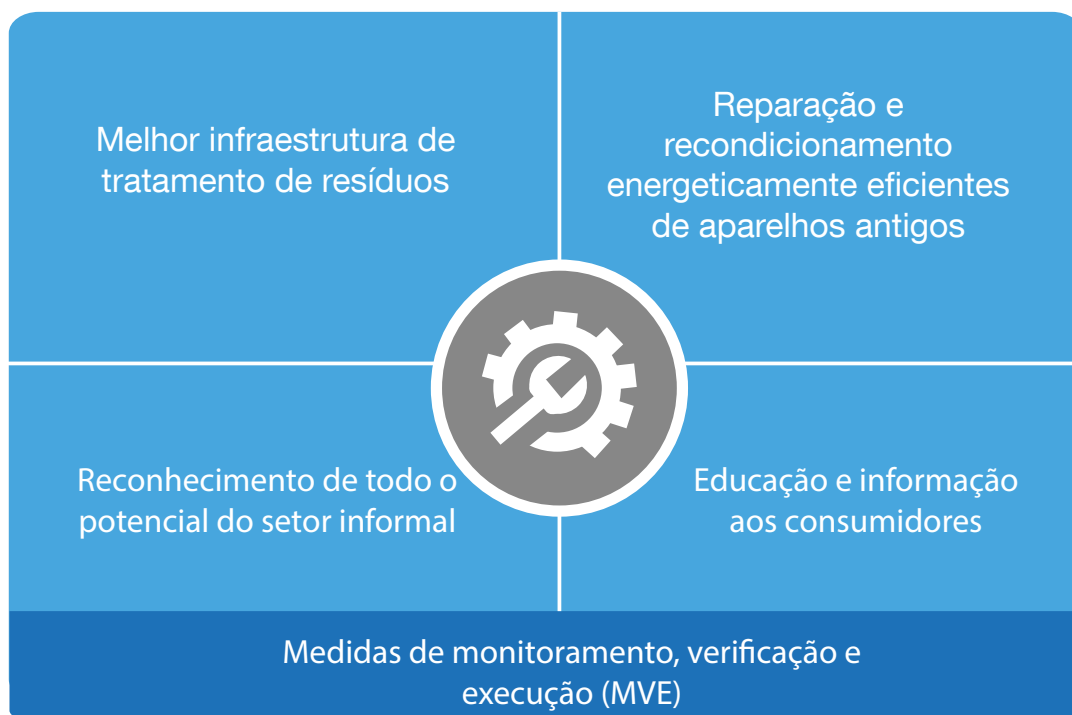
Melhor infraestrutura de tratamento de resíduos

Reparação e recondicionamento energeticamente eficientes de aparelhos antigos

Reconhecimento de todo o potencial do setor informal

Educação e informação aos consumidores

Medidas de monitoramento, verificação e execução (MVE)